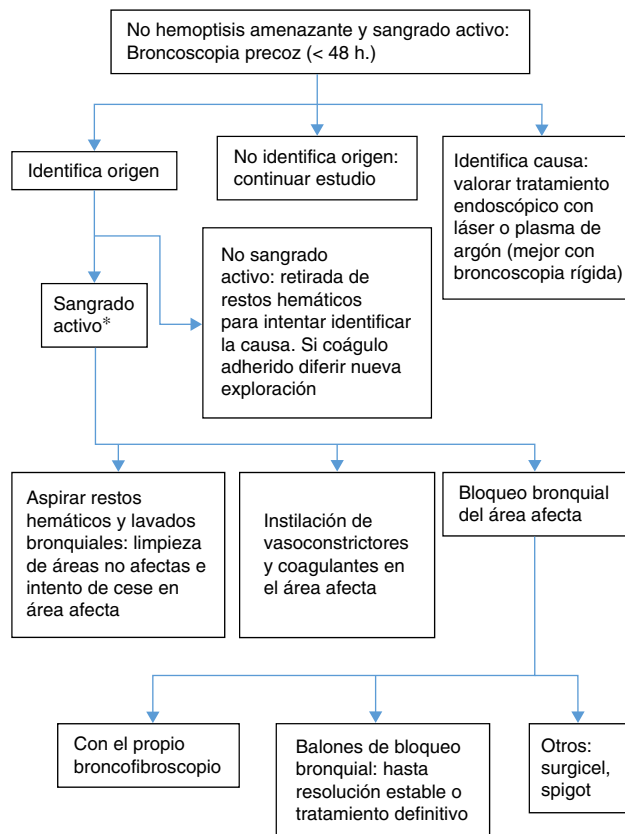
No hemoptisis amenazante y sangrado activo: Broncoscopia precoz (< 48 h.)

Identifica origen

No identifica origen: continuar estudio

Identifica causa: valorar tratamiento endoscópico con láser o plasma de argón (mejor con broncoscopia rígida)

Sangrado activo*

No sangrado activo: retirada de restos hemáticos para intentar identificar la causa. Si coágulo adherido diferir nueva exploración

Aspirar restos hemáticos y lavados bronquiales: limpieza de áreas no afectas e intento de cese en área afecta

Instilación de vasoconstrictores y coagulantes en el área afecta

Bloqueo bronquial del área afecta

Con el propio broncofibroscopio

Balones de bloqueo bronquial: hasta resolución estable o tratamiento definitivo

Otros: surgicel, spigot